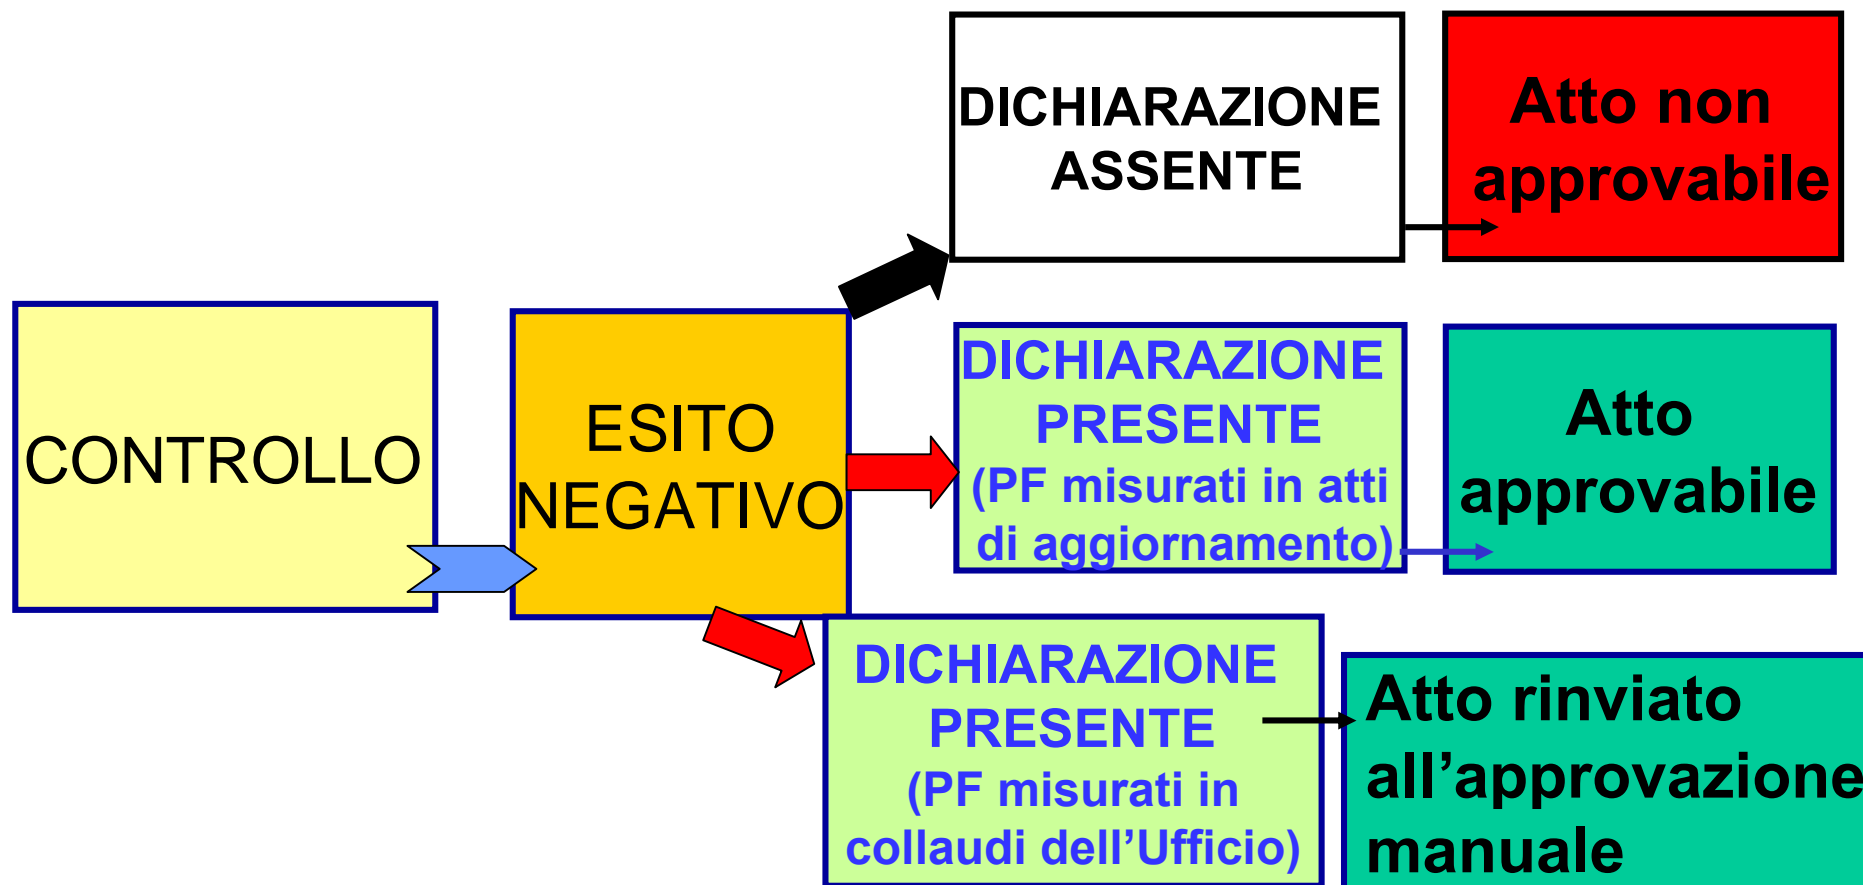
CONTROLLO

ESITO NEGATIVO

DICHIARAZIONE ASSENTE

Atto non approvabile

DICHIARAZIONE PRESENTE (PF misurati in atti di aggiornamento)

Atto approvabile

DICHIARAZIONE PRESENTE (PF misurati in collaudi dell’Ufficio)

Atto rinviato all’approvazione manuale